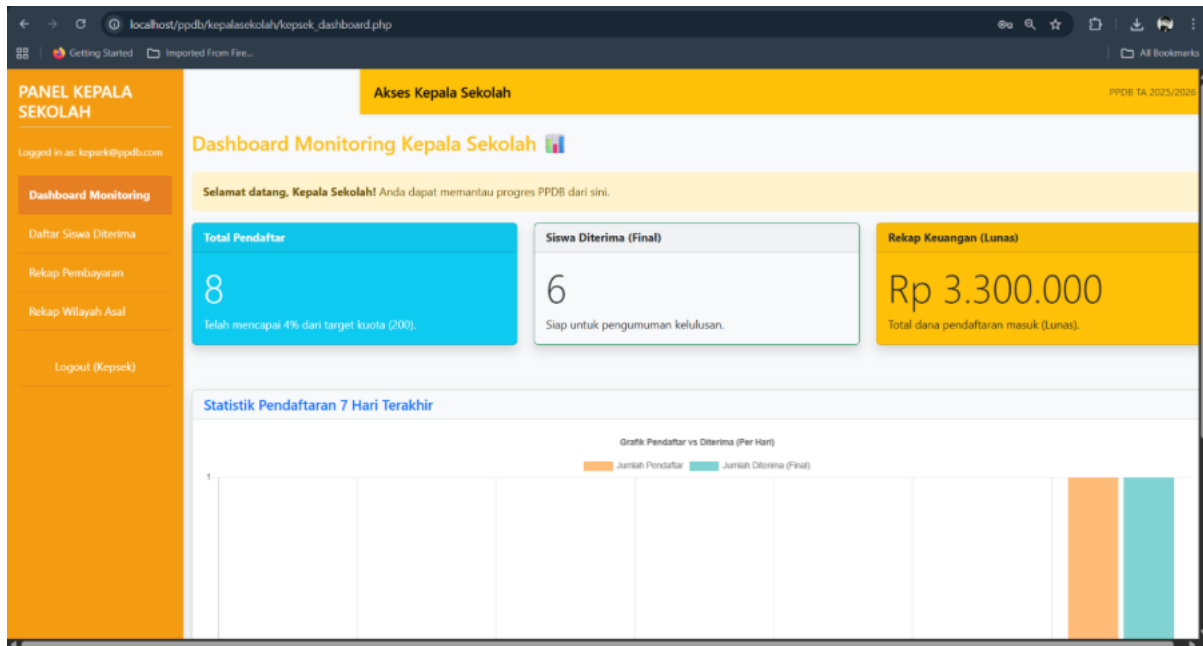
localhost/ppdb/kepalasekolah/kepsek_dashboard.php

Getting Started | Imported From Fire... | All Bookmarks

PANEL KEPALA SEKOLAH

Logged in as: kepsek@ppdb.com

Dashboard Monitoring

Daftar Siswa Diterima

Rekap Pembayaran

Rekap Wilayah Asal

Logout (Kepsek)

Akses Kepala Sekolah

PPDB TA 2025/2026

Dashboard Monitoring Kepala Sekolah

**Selamat datang, Kepala Sekolah!** Anda dapat memantau progres PPDB dari sini.

Total Pendaftar

8

Telah mencapai 4% dari target kuota (200).

Siswa Diterima (Final)

6

Siap untuk pengumuman kelulusan.

Rekap Keuangan (Lunas)

Rp 3.300.000

Total dana pendaftaran masuk (Lunas).

Statistik Pendaftaran 7 Hari Terakhir

Grafik Pendaftar vs Diterima (Per Hari)

Jumlah Pendaftar | Jumlah Diterima (Final)

1